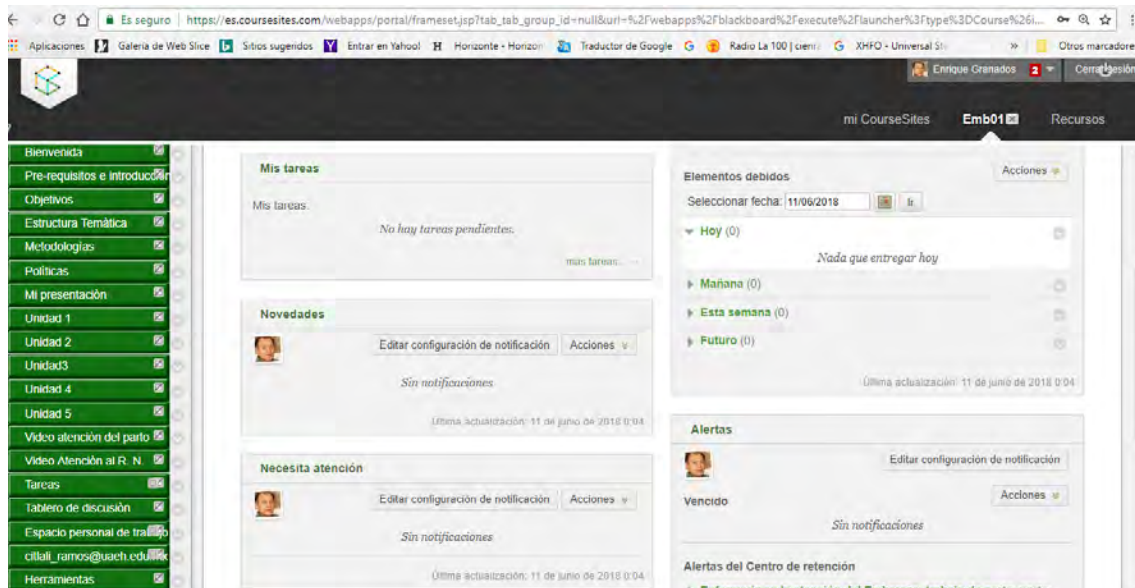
Es seguro | https://es.coursesites.com/webapps/portal/frameset.jsp?tab_tab_group_id=null&url=%2Fwebapps%2Fblackboard%2Fexecute%2Flauncher%3Ftype%3DCourse%26i...

Aplicaciones Galeria de Web Slice Sitios sugeridos Entrar en Yahoo! Horizonte - Horizon Traductor de Google Radio La 100 | cien XHFO - Universal St » Otros marcadores

Enrique Granados 2 Cerrar sesión

mi CourseSites Emb01 Recursos

Bienvenida
Pre-requisitos e introducción
Objetivos
Estructura Temática
Metodologías
Políticas
Mi presentación
Unidad 1
Unidad 2
Unidad3
Unidad 4
Unidad 5
Video atención del parto
Video Atención al R. N.
Tareas
Tablero de discusión
Espacio personal de trabajo
citlali_ramos@uaeh.edu.mx
Herramientas

Mis tareas
Mis tareas
No hay tareas pendientes.
más tareas...

Novedades
Editar configuración de notificación Acciones
Sin notificaciones
Última actualización: 11 de junio de 2018 0:04

Necesita atención
Editar configuración de notificación Acciones
Sin notificaciones
Última actualización: 11 de junio de 2018 0:04

Elementos debidos Acciones
Seleccionar fecha: 11/06/2018 Ir
Hoy (0)
Nada que entregar hoy
Mañana (0)
Esta semana (0)
Futuro (0)
Última actualización: 11 de junio de 2018 0:04

Alertas
Editar configuración de notificación
Vencido Acciones
Sin notificaciones
Alertas del Centro de retención
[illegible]